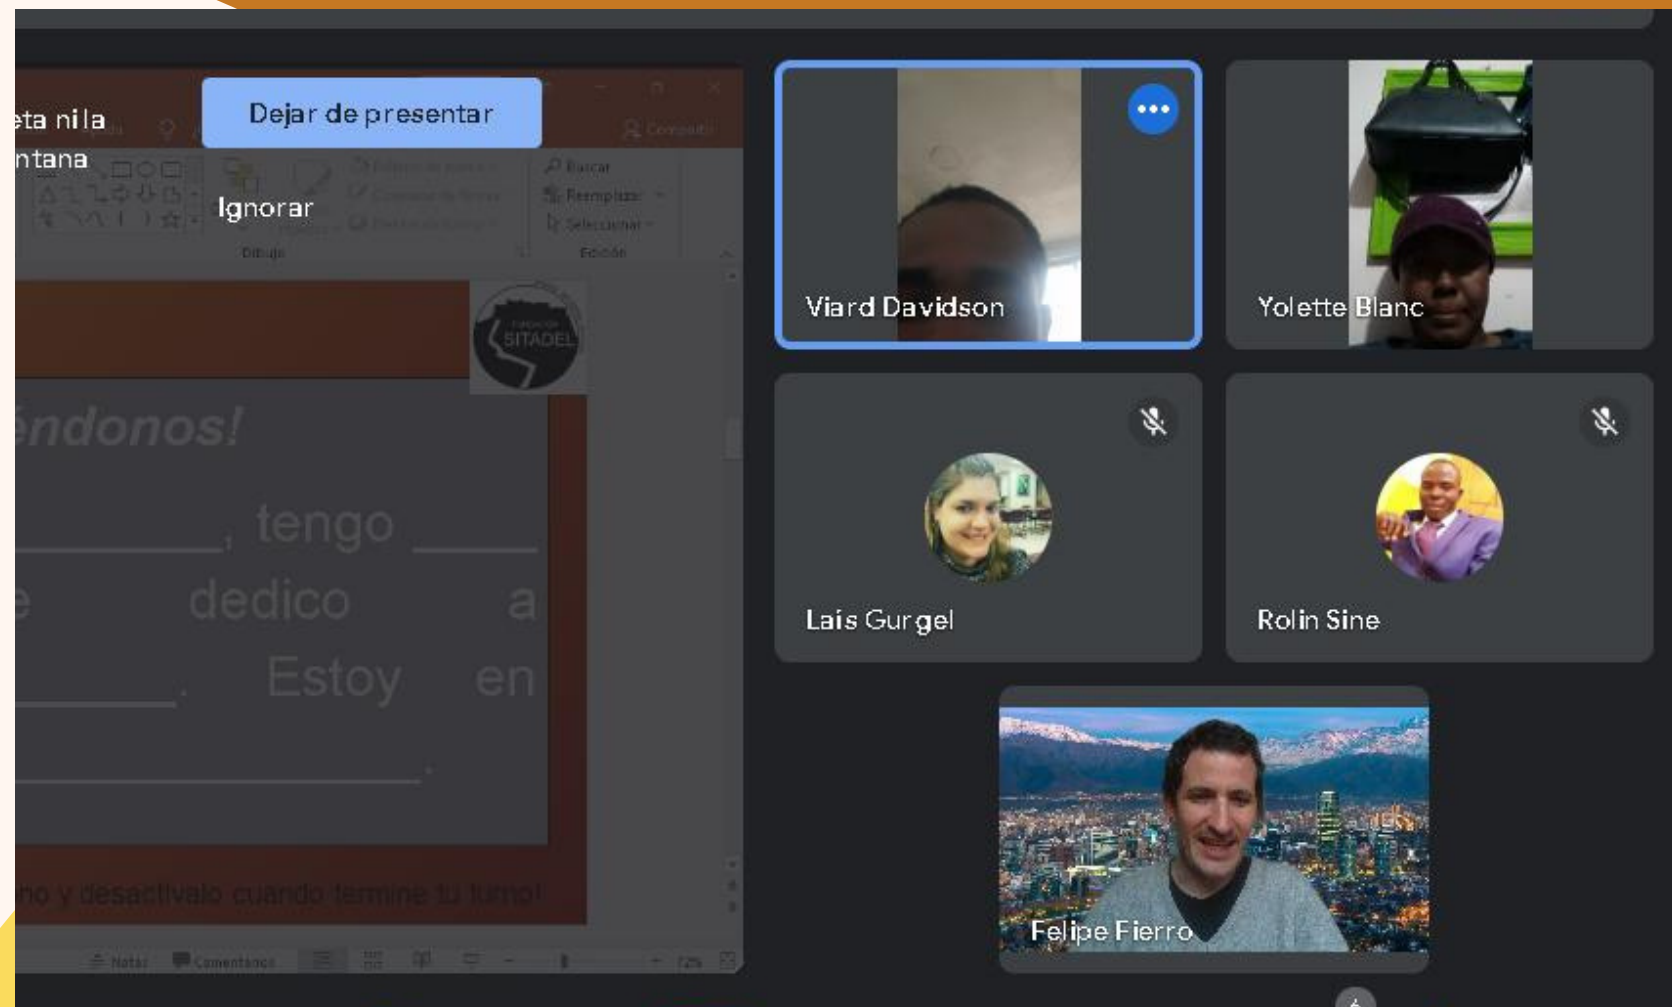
eta ni la
ntana

Dejar de presentar

Ignorar

Buscar
Reemplazar
Seleccionar
Dibujo
Edición
Compartir

SITADEL

éndonos!

_______, tengo _____
e dedico a
______. Estoy en
______________.

no y desactívalo cuando termine tu turno!

Notas
Comentarios

Viard Davidson
Yolette Blanc
Lais Gurgel
Rolin Sine
Felipe Fierro